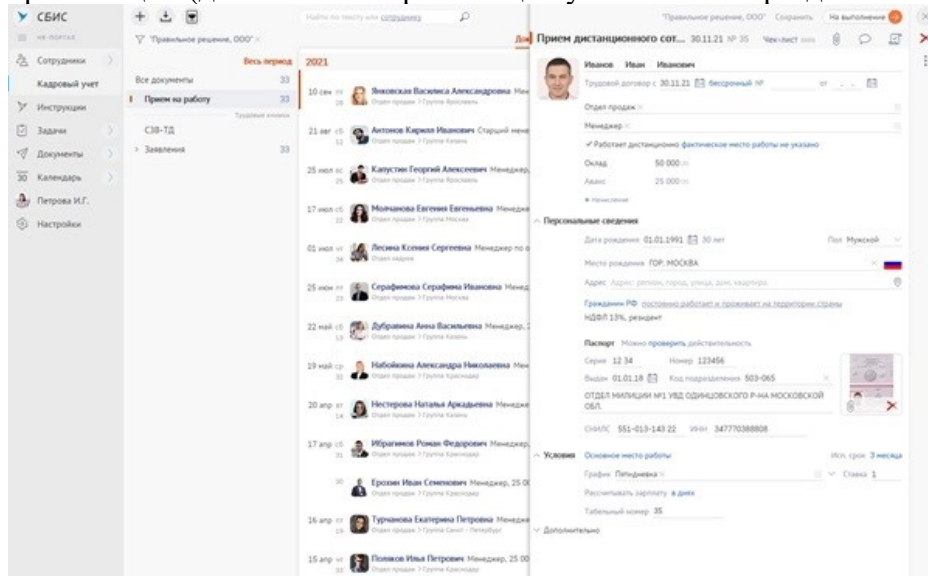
СБИС
НК-ПОРТАЛ
Сотрудники
Кадровый учет
Инструкции
Задачи
Документы
Календарь
Петрова И.Г.
Настройки

"Правильное решение, ООО"
Весь период
Все документы 33
Прием на работу 33
Трудовые книжки
СЗВ-ТД
Заявления 33

Найти по тексту или сотрудникам

2021
10 сен Янковская Василиса Александровна Мен
Отдел продаж > Группа Ярославль
21 авг Антонов Кирилл Иванович Старший мене
Отдел продаж > Группа Казань
25 июл Капустин Георгий Алексеевич Менеджер
Отдел продаж > Группа Ярославль
17 июл Молчанова Евгения Евгеньевна Менедж
Отдел продаж > Группа Москва
01 июл Лесина Ксения Сергеевна Менеджер по
Отдел кадров
25 июн Серафимова Серафима Ивановна Менед
Отдел продаж > Группа Москва
22 май Дубравина Анна Васильевна Менеджер,
Отдел продаж > Группа Казань
19 май Набойкина Александра Николаевна Мен
Отдел продаж > Группа Краснодар
20 апр Нестерова Наталья Аркадьевна Менедж
Отдел продаж > Группа Казань
17 апр Ибрагимов Роман Федорович Менеджер,
Отдел продаж > Группа Москва
Ерохин Иван Семенович Менеджер, 25 00
Отдел продаж > Группа Краснодар
16 апр Турчанова Екатерина Петровна Менедж
Отдел продаж > Группа Санкт - Петербург
15 апр Поляков Илья Петрович Менеджер, 25 00
Отдел продаж > Группа Краснодар

"Правильное решение, ООО" Сохранить На выполнение
Прием дистанционного сот... 30.11.21 № 35 Чек-лист
Иванов Иван Иванович
Трудовой договор с 30.11.21 бессрочный № от
Отдел продаж
Менеджер
✓ Работает дистанционно фактическое место работы не указано
Оклад 50 000
Аванс 25 000
+ начисление
Персональные сведения
Дата рождения 01.01.1991 30 лет Пол Мужской
Место рождения ГОР. МОСКВА
Адрес Адрес: регион, город, улица, дом, квартира
Гражданин РФ постоянно работает и проживает на территории страны
НДФЛ 13%, резидент
Паспорт Можно проверить действительность
Серия 12 34 Номер 123456
Выдан 01.01.18 Код подразделения 503-065
ОТДЕЛ МИЛИЦИИ №1 УВД ОДИНЦОВСКОГО Р-НА МОСКОВСКОЙ ОБЛ.
СНИЛС 551-013-143 22 ИНН 347770388808
Условия Основное место работы Исп. срок 3 месяца
График Пятидневка Ставка 1
Рассчитывать зарплату в днях
Табельный номер 35
Дополнительно